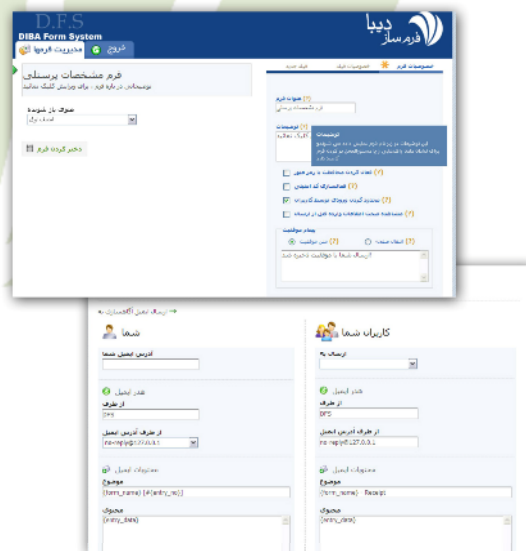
D.F.S
DIBA Form System
فرم ساز دیبا
خروج
مدیریت فرمها
فرم مشخصات پرسنلی
توضیحاتی در باره فرم - برای ویرایش کلیک نمائید
منوی باز شونده
ذخیره کردن فرم
خصوصیات فرم
عنوان فرم
فرم مشخصات پرسنلی
توضیحات
توضیحات
تعداد ارسال محدود
فعالسازی کد امنیتی
محدودیت ورود
پیغام موفقیت
ارسال شما با موفقیت ذخیره شد
ارسال ایمیل اطلاعات به
شما
کاربران شما
آدرس ایمیل شما
ارسال به
هدر ایمیل
از طرف
DFS
از طرف آدرس ایمیل
no-reply@127.0.0.1
محتویات ایمیل
موضوع
{form_name} [#{entry_no}]
{form_name} - Receipt
محتوا
{entry_data}